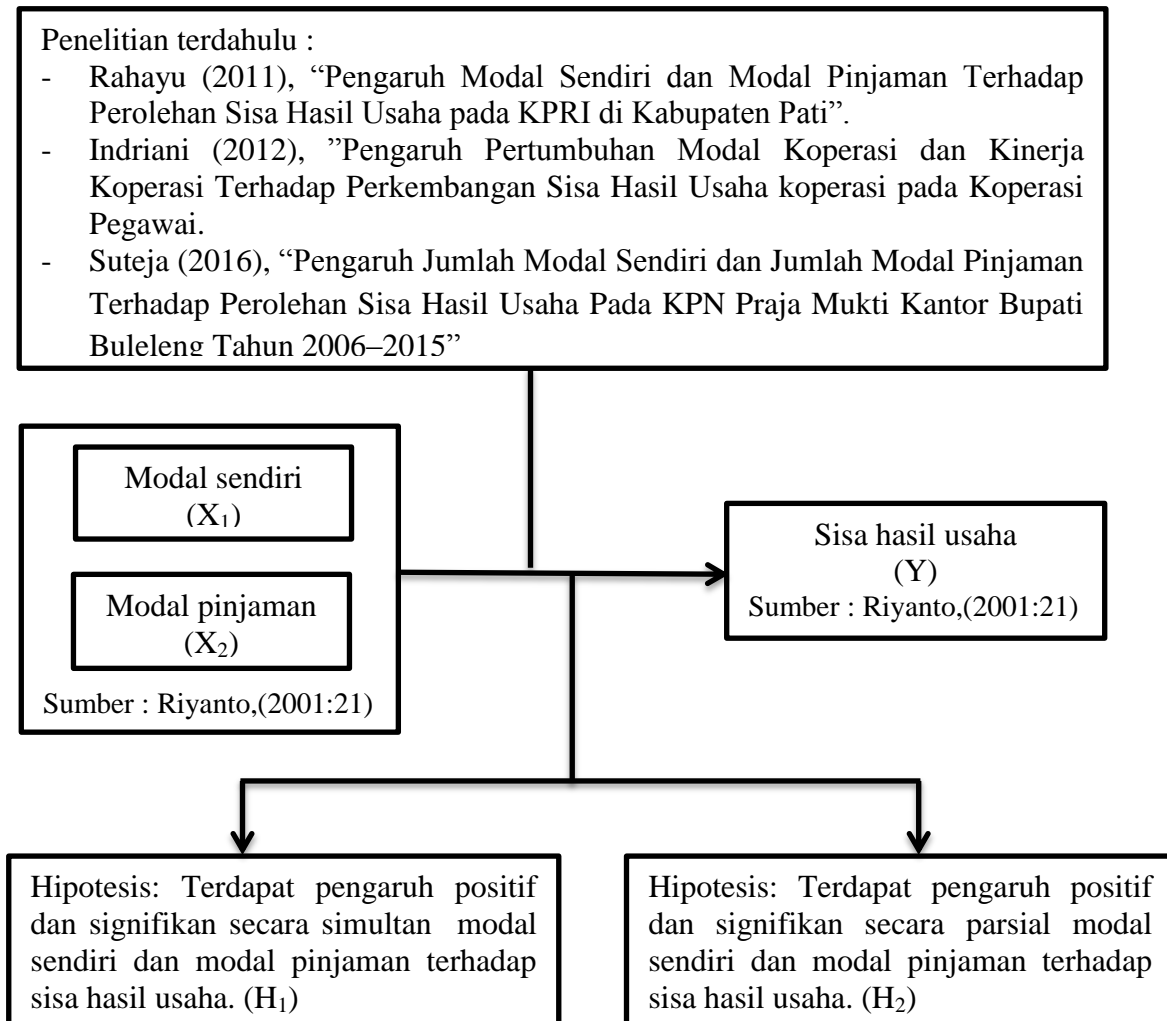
Penelitian terdahulu :

- Rahayu (2011), "Pengaruh Modal Sendiri dan Modal Pinjaman Terhadap Perolehan Sisa Hasil Usaha pada KPRI di Kabupaten Pati".
- Indriani (2012), "Pengaruh Pertumbuhan Modal Koperasi dan Kinerja Koperasi Terhadap Perkembangan Sisa Hasil Usaha koperasi pada Koperasi Pegawai.
- Suteja (2016), "Pengaruh Jumlah Modal Sendiri dan Jumlah Modal Pinjaman Terhadap Perolehan Sisa Hasil Usaha Pada KPN Praja Mukti Kantor Bupati Buleleng Tahun 2006–2015"

Modal sendiri
($X_1$)

Modal pinjaman
($X_2$)

Sumber : Riyanto,(2001:21)

Sisa hasil usaha
(Y)
Sumber : Riyanto,(2001:21)

Hipotesis: Terdapat pengaruh positif dan signifikan secara simultan modal sendiri dan modal pinjaman terhadap sisa hasil usaha. ($H_1$)

Hipotesis: Terdapat pengaruh positif dan signifikan secara parsial modal sendiri dan modal pinjaman terhadap sisa hasil usaha. ($H_2$)